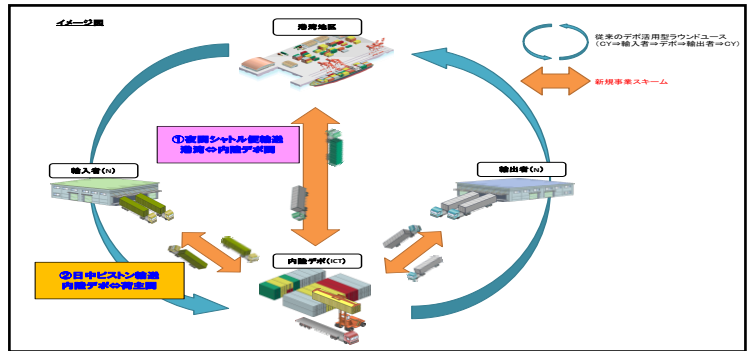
イメージ図

港湾地区

従来のデポ活用型ラウンドユース
（CY⇒輸入者⇒デポ⇒輸出者⇒CY）

新規事業スキーム

①夜間シャトル便輸送
港湾⇔内陸デポ間

輸入者(N)

輸出者(N)

②日中ピストン輸送
内陸デポ⇔荷主間

内陸デポ(ICT)